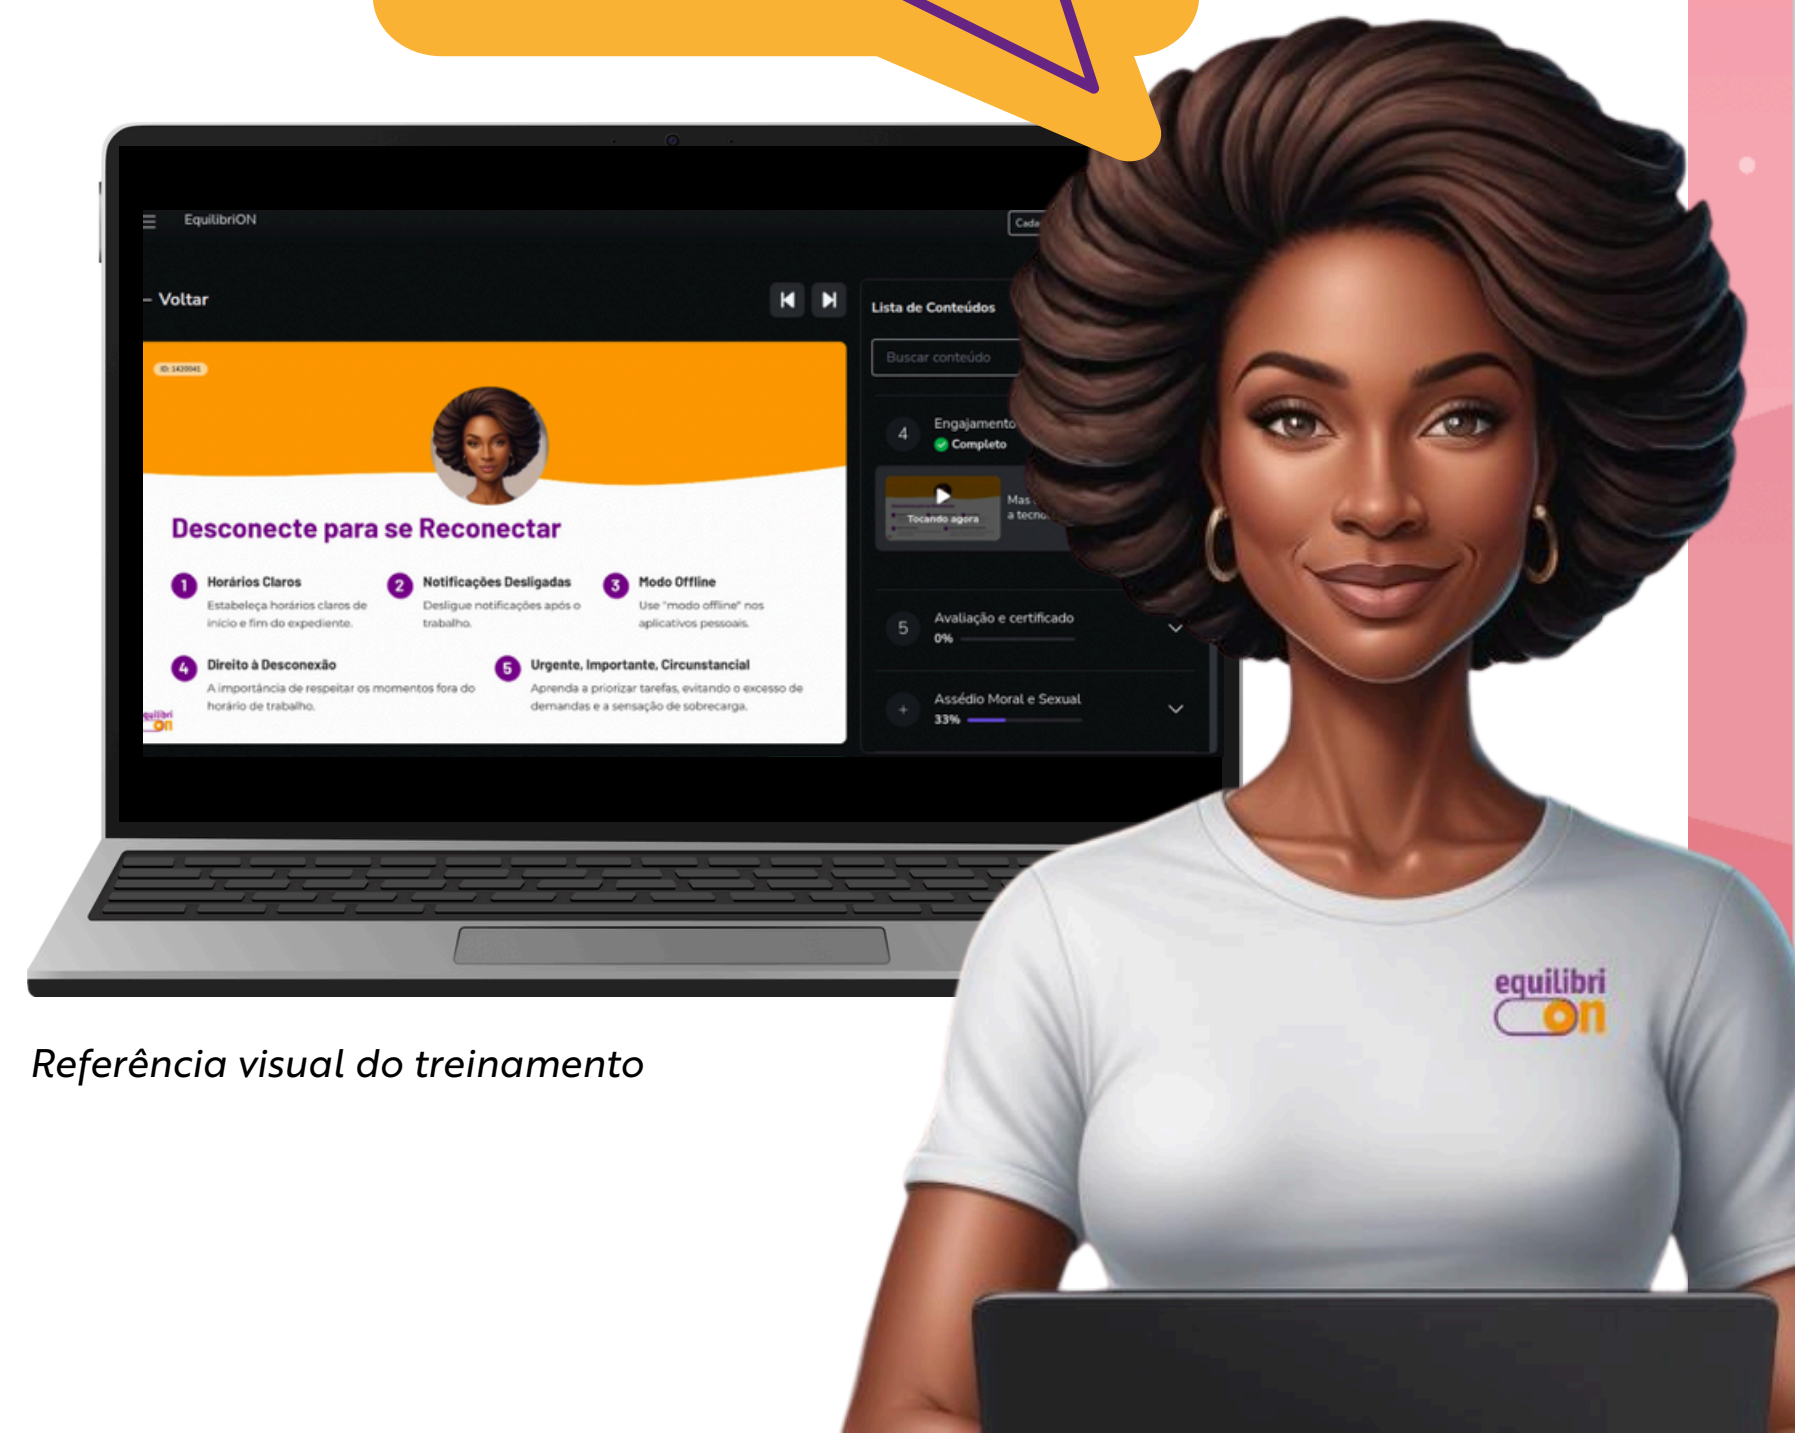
EquilibriON

Cada

Voltar

Lista de Conteúdos

Buscar conteúdo

4 Engajamento
Completo

Tocando agora

Mas
a tecno

5 Avaliação e certificado
0%

Assédio Moral e Sexual
33%

ID: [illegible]

Desconecte para se Reconectar

1 Horários Claros
Estabeleça horários claros de início e fim do expediente.

2 Notificações Desligadas
Desligue notificações após o trabalho.

3 Modo Offline
Use "modo offline" nos aplicativos pessoais.

4 Direito à Desconexão
A importância de respeitar os momentos fora do horário de trabalho.

5 Urgente, Importante, Circunstancial
Aprenda a priorizar tarefas, evitando o excesso de demandas e a sensação de sobrecarga.

equilibri on

equilibri on

Referência visual do treinamento